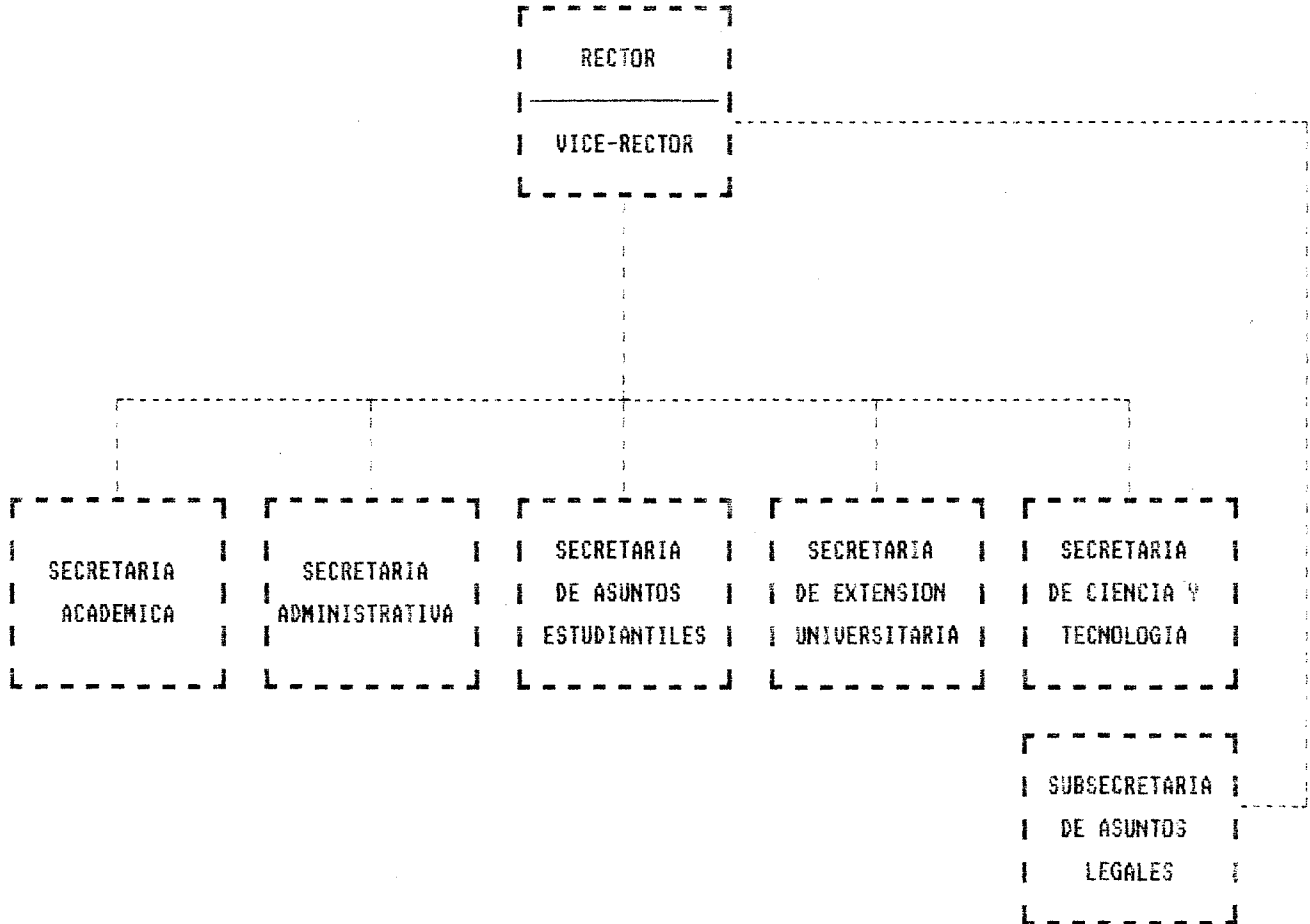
RECTOR

VICE-RECTOR

SECRETARIA ACADEMICA

SECRETARIA ADMINISTRATIVA

SECRETARIA DE ASUNTOS ESTUDIANTILES

SECRETARIA DE EXTENSION UNIVERSITARIA

SECRETARIA DE CIENCIA Y TECNOLOGIA

SUBSECRETARIA DE ASUNTOS LEGALES